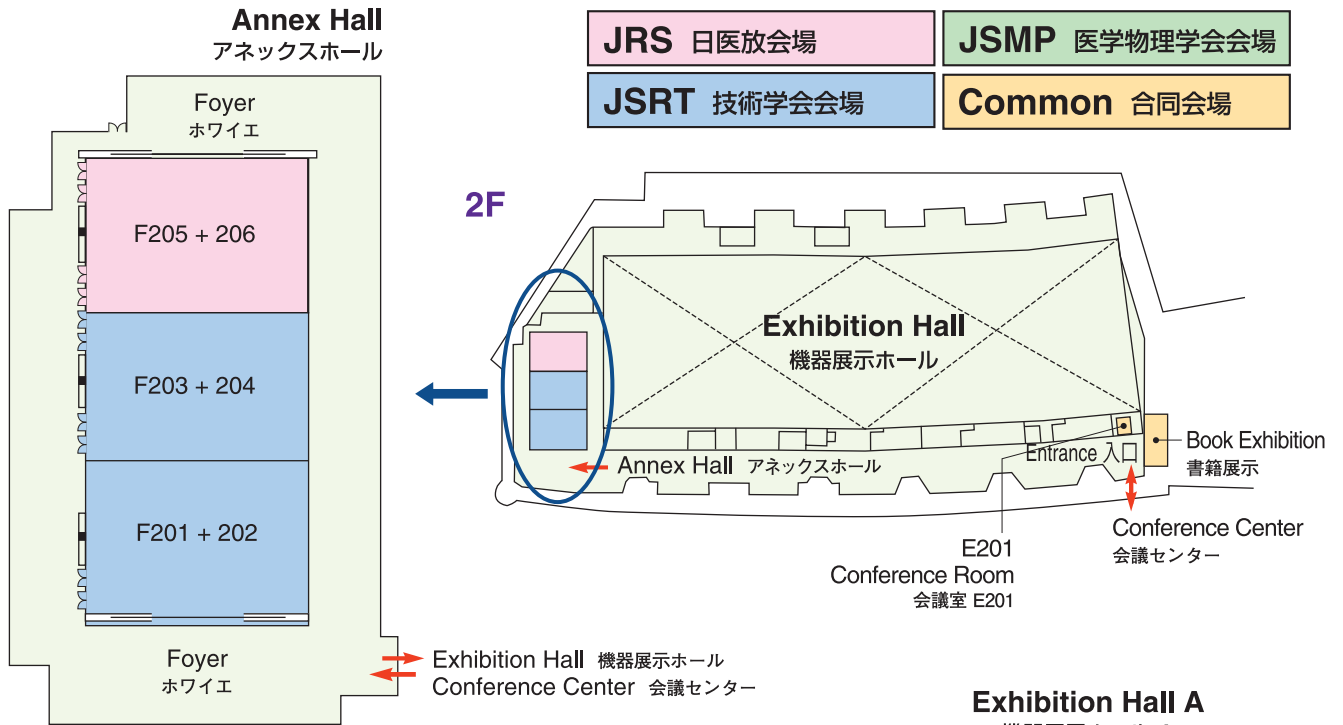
Annex Hall
アネックスホール

JRS 日医放会場
JSMP 医学物理学会会場
JSRT 技術学会会場
Common 合同会場

Foyer
ホワイエ

F205 + 206

F203 + 204

F201 + 202

Foyer
ホワイエ

Exhibition Hall 機器展示ホール
Conference Center 会議センター

2F

Exhibition Hall
機器展示ホール

Annex Hall アネックスホール

Entrance 入口

Book Exhibition
書籍展示

Conference Center
会議センター

E201
Conference Room
会議室 E201

Exhibition Hall A
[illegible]